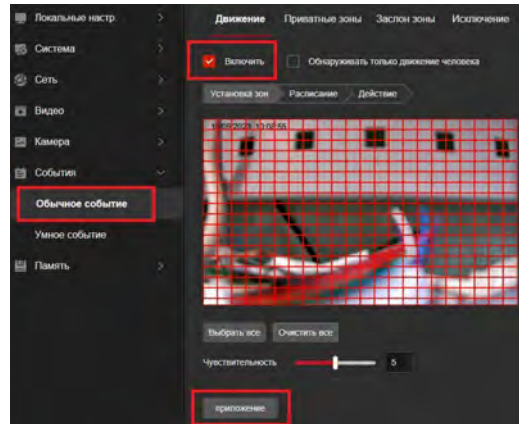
Локальные настр.
Система
Сеть
Видео
Камера
События
Обычное событие
Умное событие
Память

Движение Приватные зоны Заслон зоны Исключение

Включить
Обнаруживать только движение человека

Установка зон Расписание Действие

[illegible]

Выбрать все Очистить все

Чувствительность 5

приложение